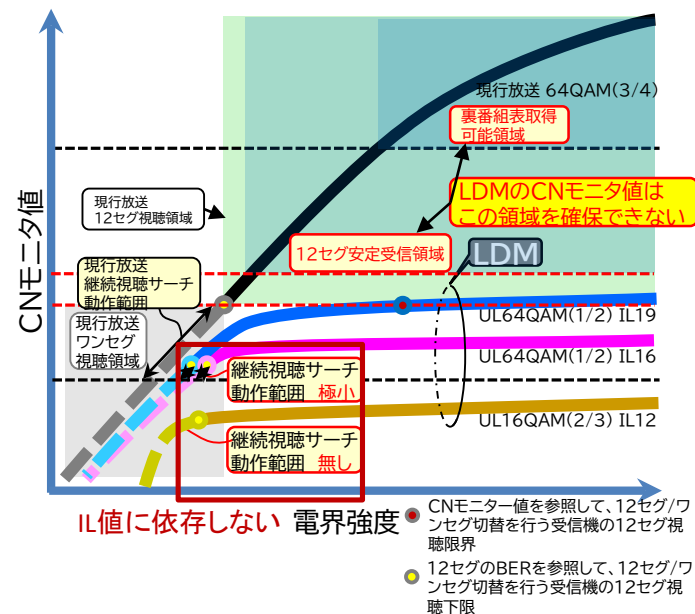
CNモニタ値

現行放送 64QAM(3/4)

裏番組表取得可能領域

LDMのCNモニタ値はこの領域を確保できない

現行放送
12セグ視聴領域

12セグ安定受信領域

LDM

現行放送
継続視聴サーチ
動作範囲

UL64QAM(1/2) IL19

現行放送
ワンセグ
視聴領域

UL64QAM(1/2) IL16

継続視聴サーチ
動作範囲 極小

UL16QAM(2/3) IL12

継続視聴サーチ
動作範囲 無し

IL値に依存しない

電界強度

CNモニター値を参照して、12セグ/ワンセグ切替を行う受信機の12セグ視聴限界

12セグのBERを参照して、12セグ/ワンセグ切替を行う受信機の12セグ視聴下限